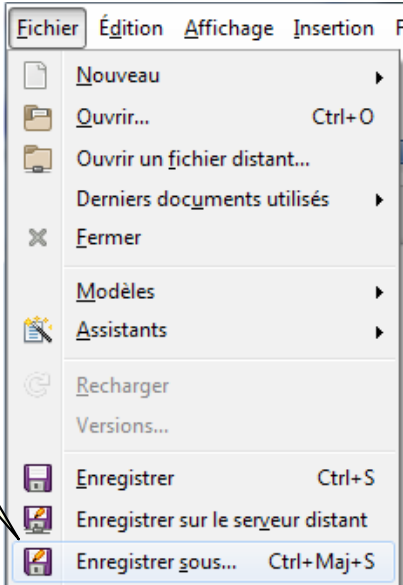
Fichier Édition Affichage Insertion F

Nouveau
Ouvrir... Ctrl+O
Ouvrir un fichier distant...
Derniers documents utilisés
Fermer
Modèles
Assistants
Recharger
Versions...
Enregistrer Ctrl+S
Enregistrer sur le serveur distant
Enregistrer sous... Ctrl+Maj+S